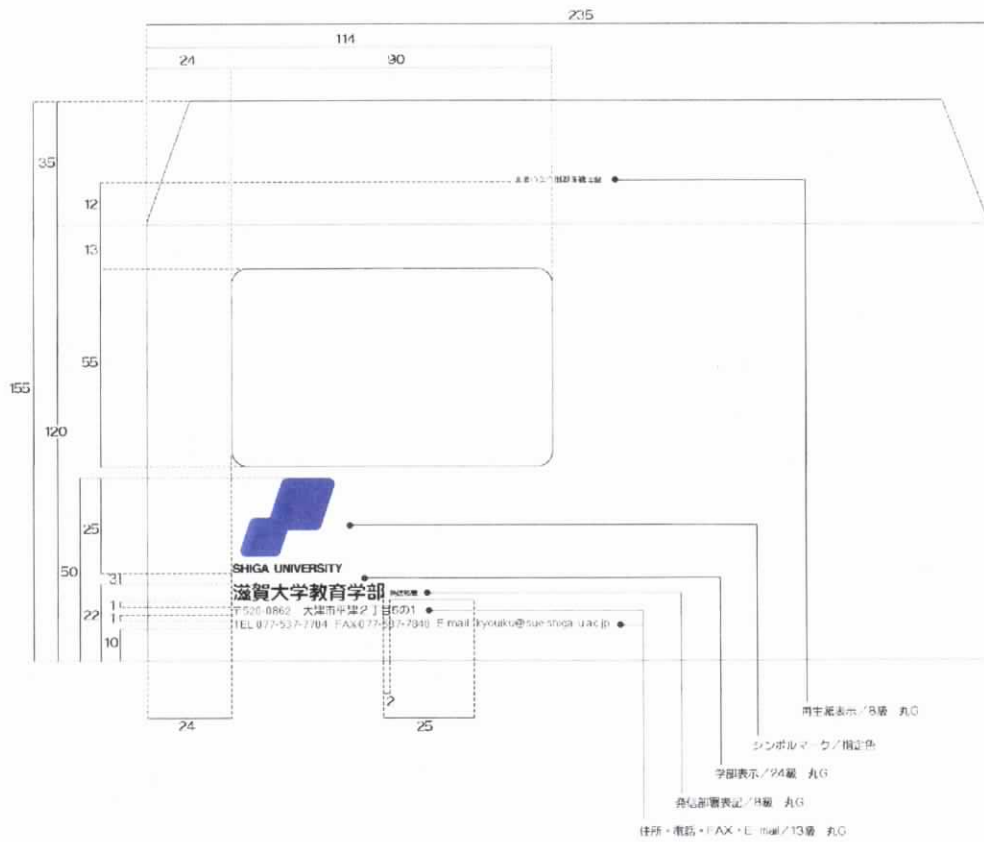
235

114

24

90

35

12

13

55

155

120

25

50

21

22

1

1

10

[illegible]

SHIGA UNIVERSITY

滋賀大学教育学部 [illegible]

〒520-0862 大津市平津2丁目5の1

TEL 077-537-7704 FAX 077-537-7840 E-mail kyouiku@sue.shiga-u.ac.jp

2

24

25

再生紙表示／8級 丸G

シンボルマーク／指定色

学部表示／24級 丸G

発信部署表記／8級 丸G

住所・電話・FAX・E-mail／13級 丸G